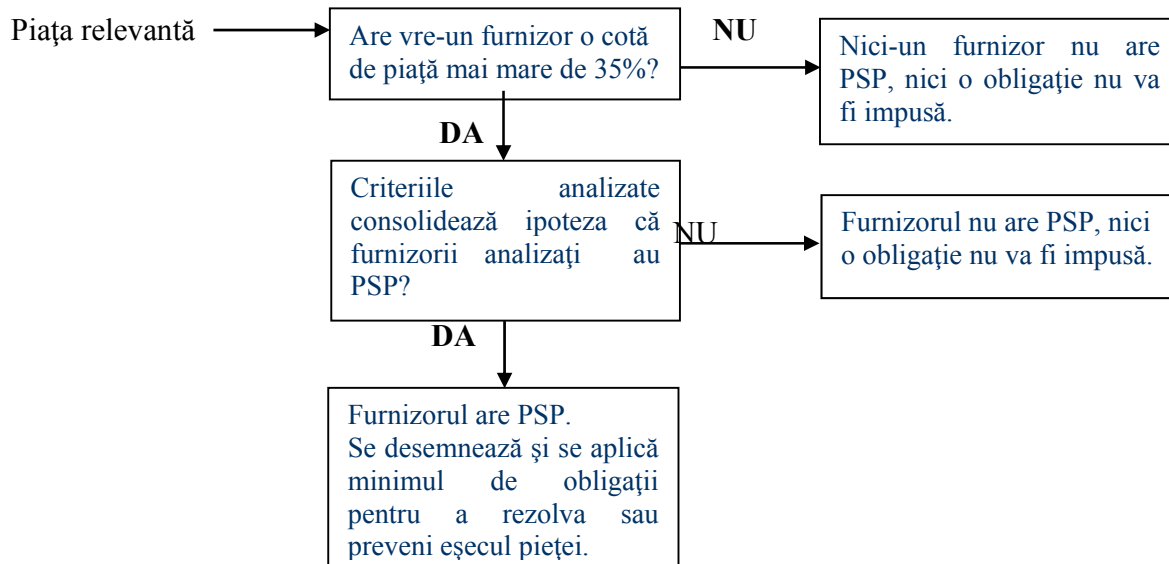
Piaţa relevantă

Are vre-un furnizor o cotă de piaţă mai mare de 35%?

NU

Nici-un furnizor nu are PSP, nici o obligaţie nu va fi impusă.

DA

Criteriile analizate consolidează ipoteza că furnizorii analizaţi au PSP?

NU

Furnizorul nu are PSP, nici o obligaţie nu va fi impusă.

DA

Furnizorul are PSP.
Se desemnează şi se aplică minimul de obligaţii pentru a rezolva sau preveni eşecul pieţei.